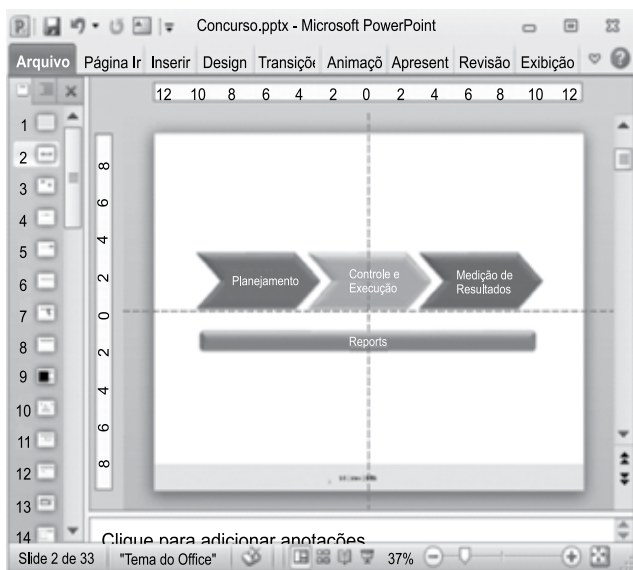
Concurso.pptx - Microsoft PowerPoint

Arquivo | Página Ir | Inserir | Design | Transiçõ | Animaçõ | Apresent | Revisão | Exibição

12 10 8 6 4 2 0 2 4 6 8 10 12

8 6 4 2 0 2 4 6 8

1
2
3
4
5
6
7
8
9
10
11
12
13
14

Planejamento

Controle e Execução

Medição de Resultados

Reports

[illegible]

Clique para adicionar anotações

Slide 2 de 33 | "Tema do Office" | 37%